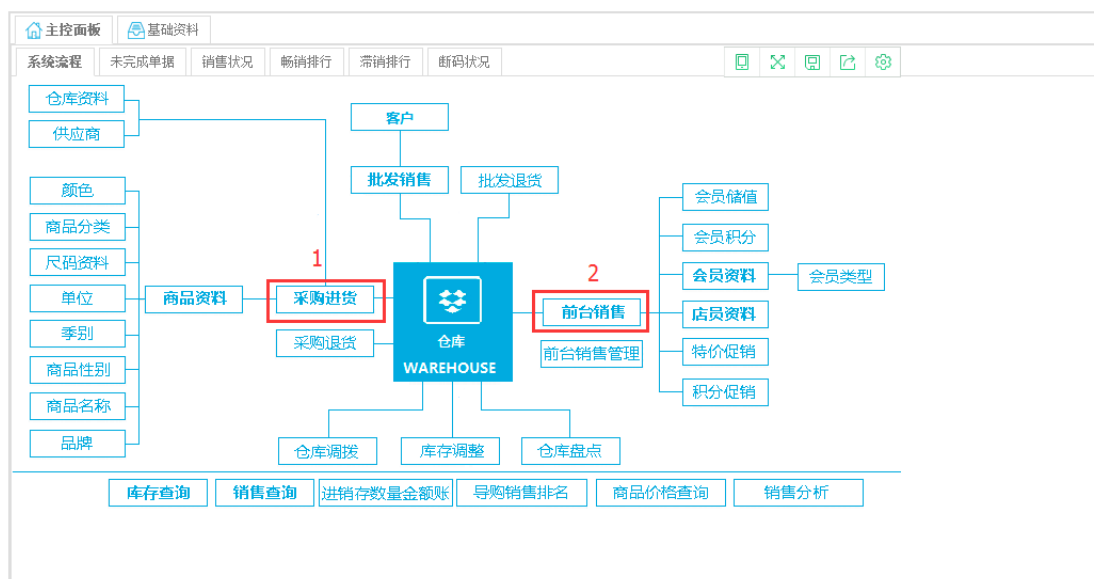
主控面板
基础资料
系统流程
未完成单据
销售状况
畅销排行
滞销排行
断码状况

仓库资料
供应商
客户
批发销售
批发退货
颜色
商品分类
尺码资料
单位
季别
商品性别
商品名称
品牌
商品资料
1
采购进货
采购退货
仓库
WAREHOUSE
2
前台销售
前台销售管理
会员储值
会员积分
会员资料
会员类型
店员资料
特价促销
积分促销
仓库调拨
库存调整
仓库盘点

库存查询
销售查询
进销存数量金额账
导购销售排名
商品价格查询
销售分析